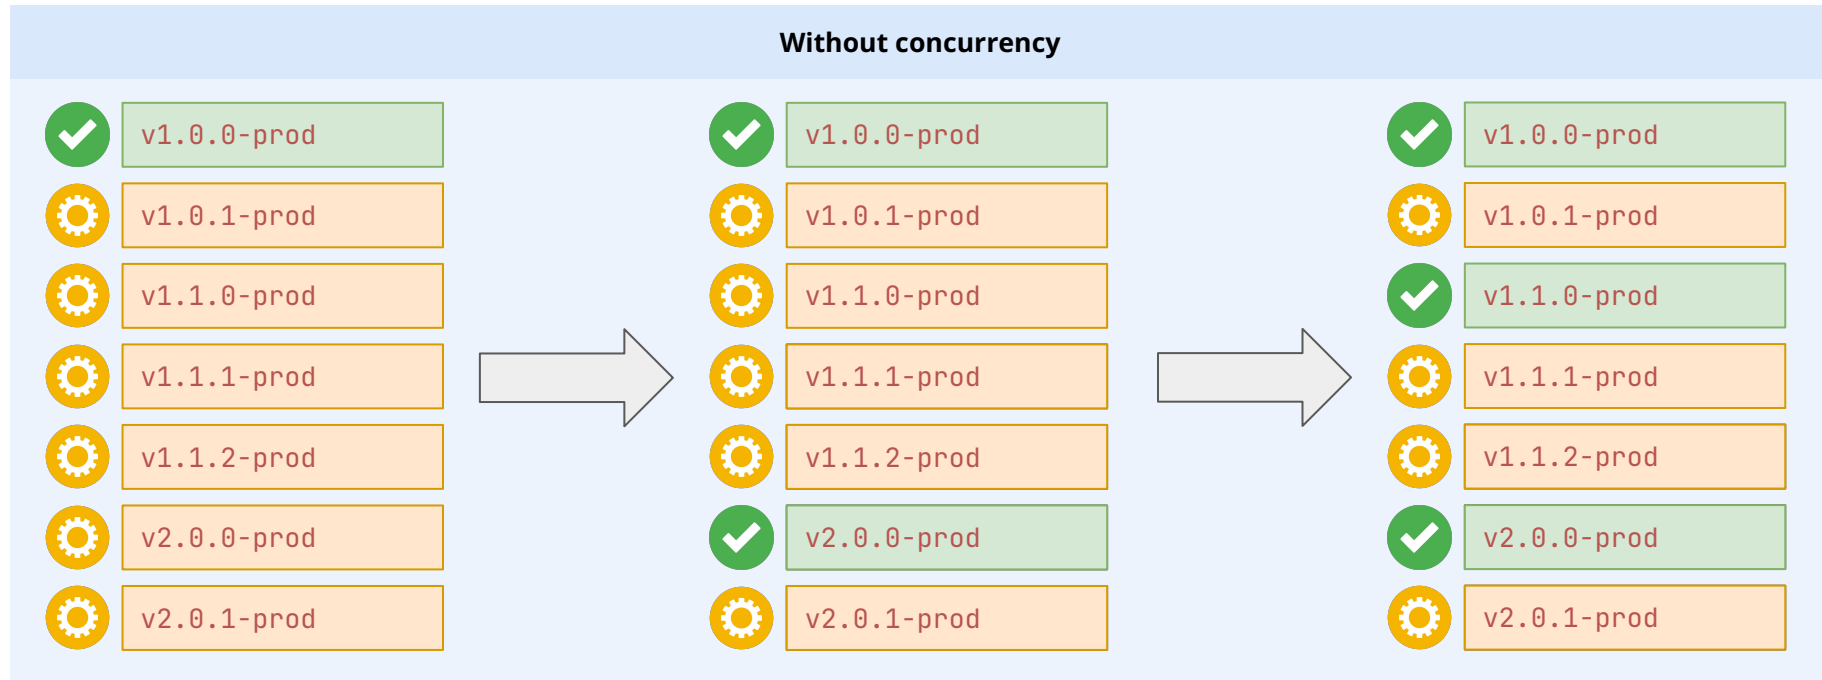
Without concurrency

v1.0.0-prod
v1.0.1-prod
v1.1.0-prod
v1.1.1-prod
v1.1.2-prod
v2.0.0-prod
v2.0.1-prod

v1.0.0-prod
v1.0.1-prod
v1.1.0-prod
v1.1.1-prod
v1.1.2-prod
v2.0.0-prod
v2.0.1-prod

v1.0.0-prod
v1.0.1-prod
v1.1.0-prod
v1.1.1-prod
v1.1.2-prod
v2.0.0-prod
v2.0.1-prod